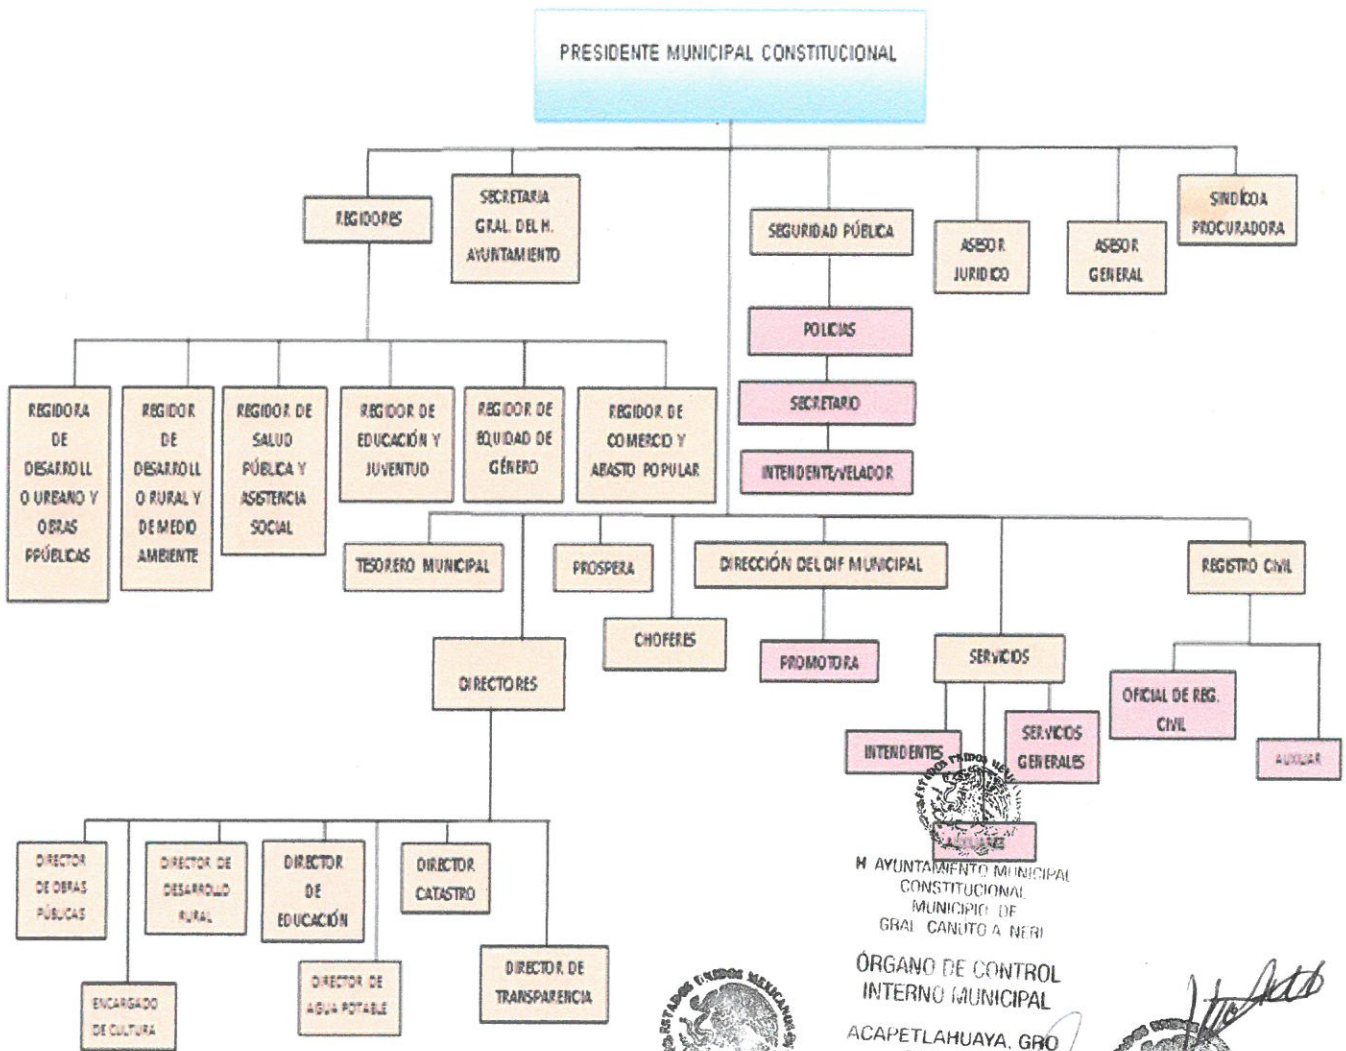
PRESIDENTE MUNICIPAL CONSTITUCIONAL

REGIDORES

SECRETARIA GRAL. DEL H. AYUNTAMIENTO

SEGURIDAD PÚBLICA

ASESOR JURIDICO

ASESOR GENERAL

SINDICOA PROCURADORA

POLICIAS

SECRETARIO

INTENDENTE/VELADOR

REGIDORA DE DESARROLLO URBANO Y OBRAS PPÚBLICAS

REGIDOR DE DESARROLLO RURAL Y DE MEDIO AMBIENTE

REGIDOR DE SALUD PÚBLICA Y ASISTENCIA SOCIAL

REGIDOR DE EDUCACIÓN Y JUVENTUD

REGIDOR DE EQUIDAD DE GÉNERO

REGIDOR DE COMERCIO Y ABASTO POPULAR

TESORERO MUNICIPAL

PROSPERA

DIRECCIÓN DEL DIF MUNICIPAL

REGISTRO CIVIL

CHOFERES

PROMOTORA

SERVICIOS

DIRECTORES

OFICIAL DE REG. CIVIL

AUXILIAR

INTENDENTES

SERVICIOS GENERALES

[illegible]

DIRECTOR DE OBRAS PÚBLICAS

DIRECTOR DE DESARROLLO RURAL

DIRECTOR DE EDUCACIÓN

DIRECTOR CATASTRO

ENCARGADO DE CULTURA

DIRECTOR DE AGUA POTABLE

DIRECTOR DE TRANSPARENCIA

ESTADOS UNIDOS MEXICANOS

H. AYUNTAMIENTO MUNICIPAL CONSTITUCIONAL MUNICIPIO DE GRAL. CANUTO A. NERI

ÓRGANO DE CONTROL INTERNO MUNICIPAL

ACAPETLAHUAYA, GRO.

ESTADOS UNIDOS MEXICANOS